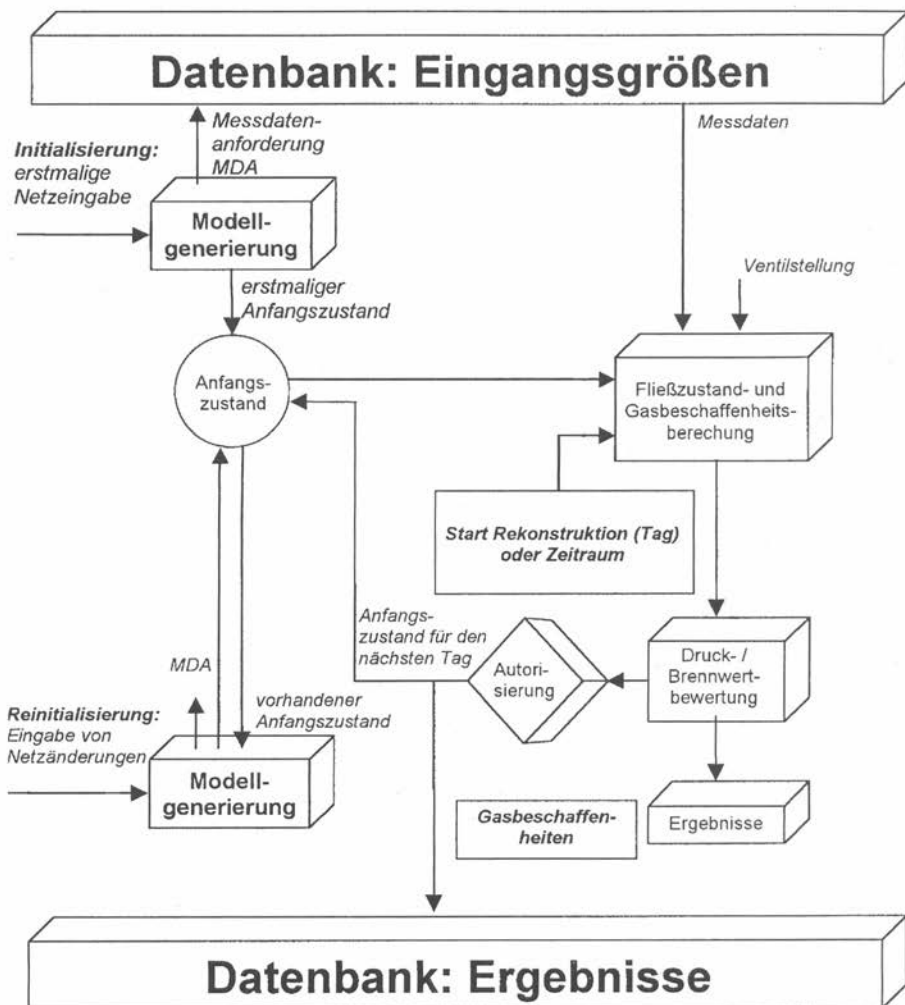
Datenbank: Eingangsgrößen

Messdatenanforderung MDA

Messdaten

Initialisierung: erstmalige Netzeingabe

Modellgenerierung

erstmaliger Anfangszustand

Ventilstellung

Anfangszustand

Fließzustand- und Gasbeschaffenheitsberechung

Start Rekonstruktion (Tag) oder Zeitraum

Anfangszustand für den nächsten Tag

MDA

Autorisierung

Druck- / Brennwertbewertung

vorhandener Anfangszustand

Reinitialisierung: Eingabe von Netzänderungen

Modellgenerierung

Gasbeschaffenheiten

Ergebnisse

Datenbank: Ergebnisse